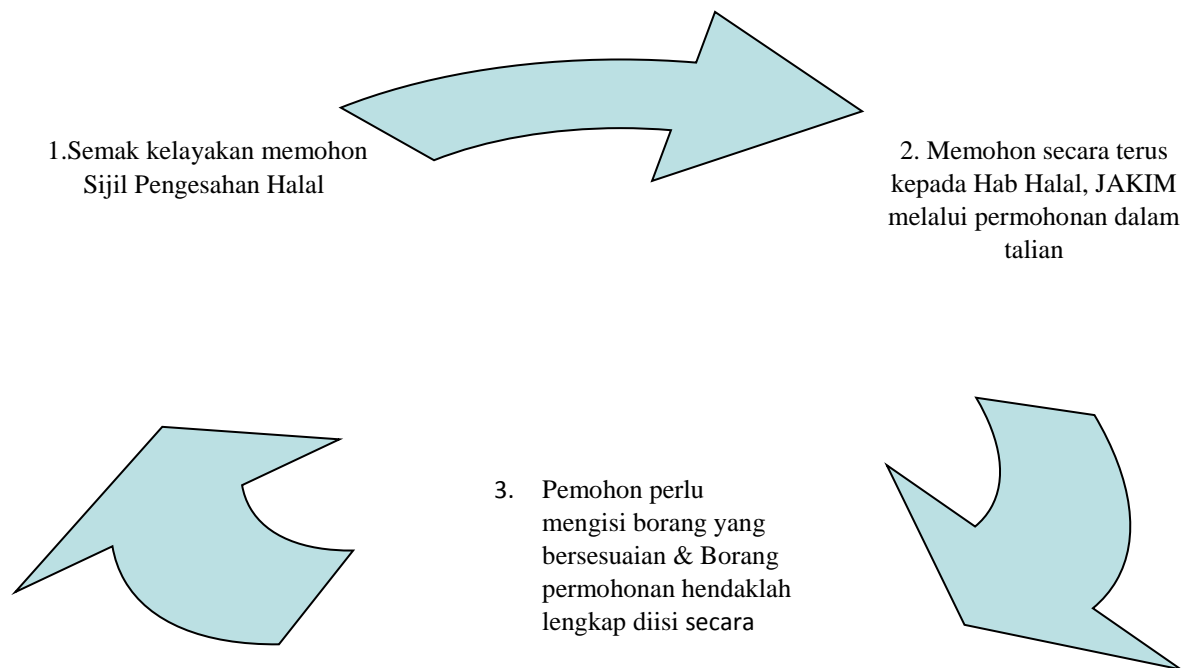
1.Semak kelayakan memohon Sijil Pengesahan Halal

2. Memohon secara terus kepada Hab Halal, JAKIM melalui permohonan dalam talian

3. Pemohon perlu mengisi borang yang bersesuaian & Borang permohonan hendaklah lengkap diisi secara